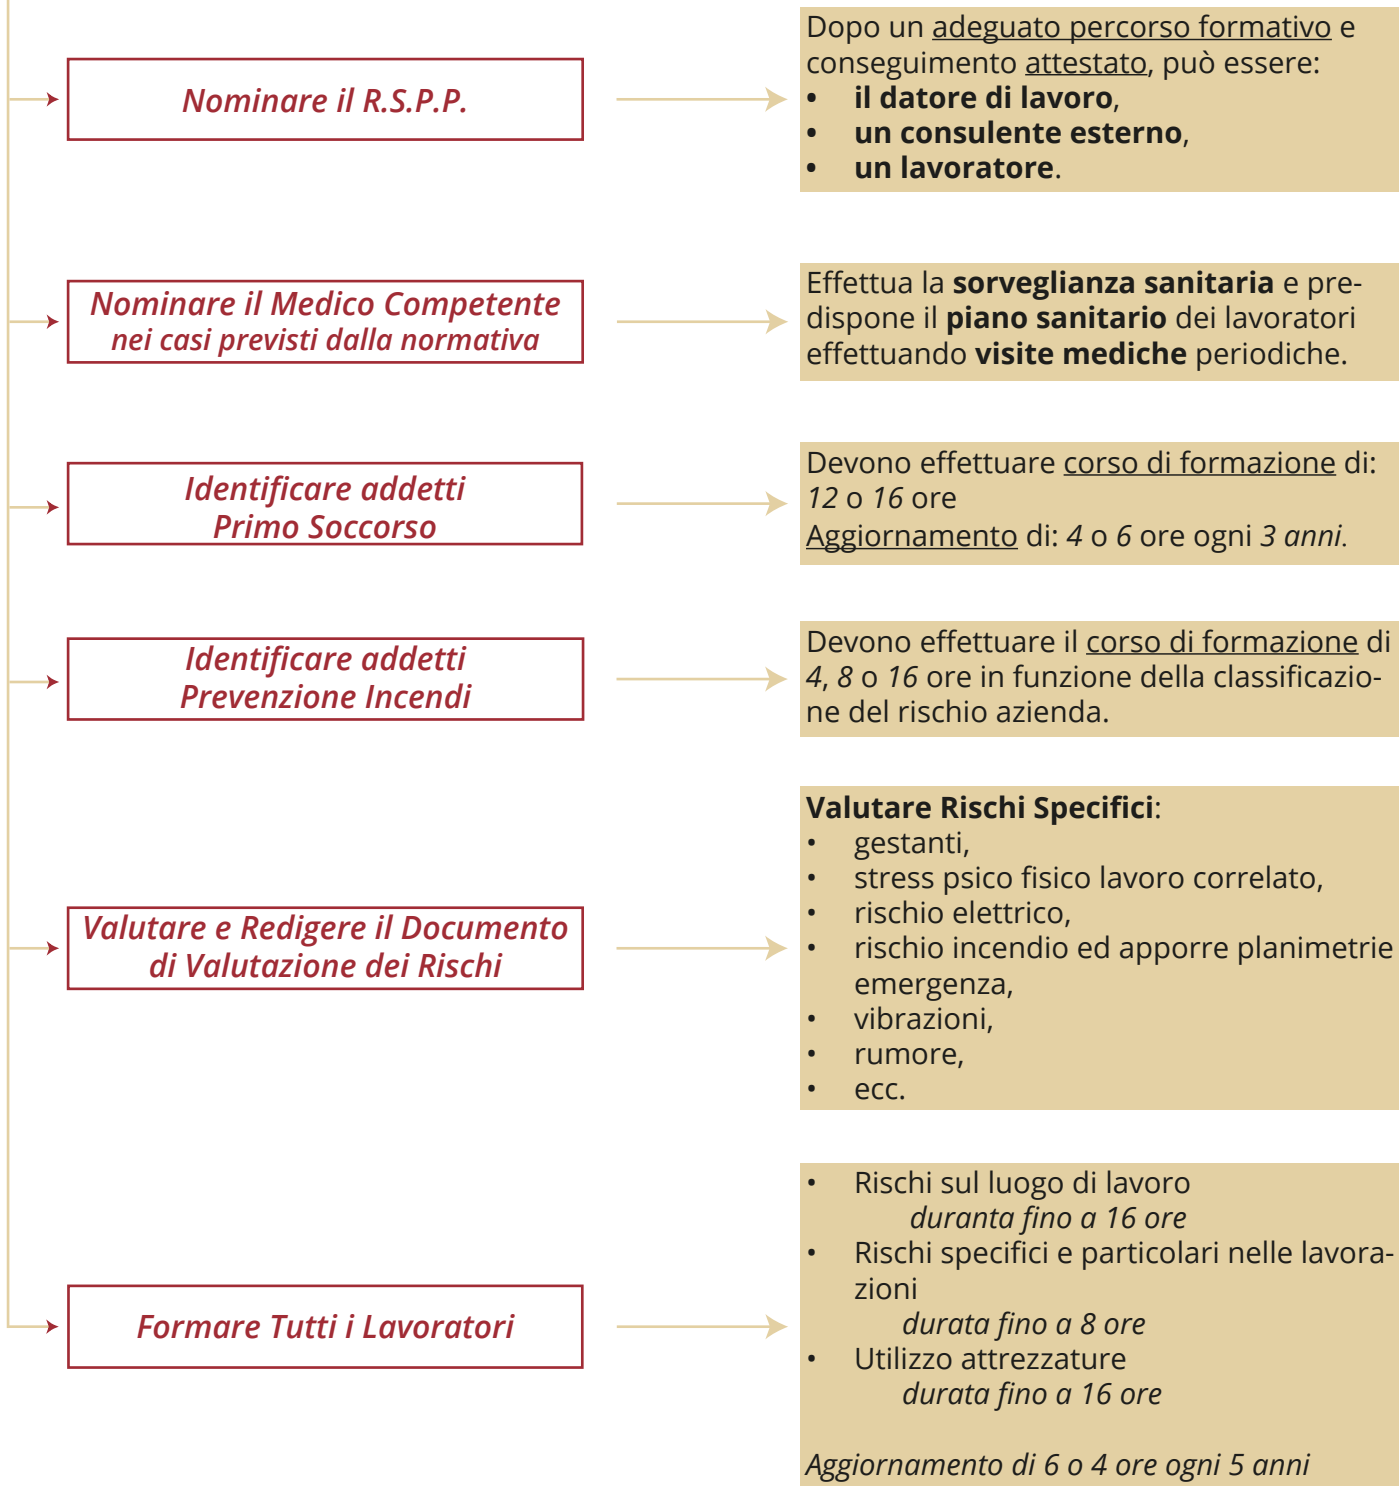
*Nominare il R.S.P.P.*

Dopo un adeguato percorso formativo e conseguimento attestato, può essere:
- **il datore di lavoro**,
- **un consulente esterno**,
- **un lavoratore**.

*Nominare il Medico Competente nei casi previsti dalla normativa*

Effettua la **sorveglianza sanitaria** e predispone il **piano sanitario** dei lavoratori effettuando **visite mediche** periodiche.

*Identificare addetti Primo Soccorso*

Devono effettuare corso di formazione di: *12* o *16* ore
Aggiornamento di: *4* o *6* ore ogni *3 anni*.

*Identificare addetti Prevenzione Incendi*

Devono effettuare il corso di formazione di *4*, *8* o *16* ore in funzione della classificazione del rischio azienda.

*Valutare e Redigere il Documento di Valutazione dei Rischi*

**Valutare Rischi Specifici**:
- gestanti,
- stress psico fisico lavoro correlato,
- rischio elettrico,
- rischio incendio ed apporre planimetrie emergenza,
- vibrazioni,
- rumore,
- ecc.

*Formare Tutti i Lavoratori*

- Rischi sul luogo di lavoro
*duranta fino a 16 ore*
- Rischi specifici e particolari nelle lavorazioni
*durata fino a 8 ore*
- Utilizzo attrezzature
*durata fino a 16 ore*

*Aggiornamento di 6 o 4 ore ogni 5 anni*